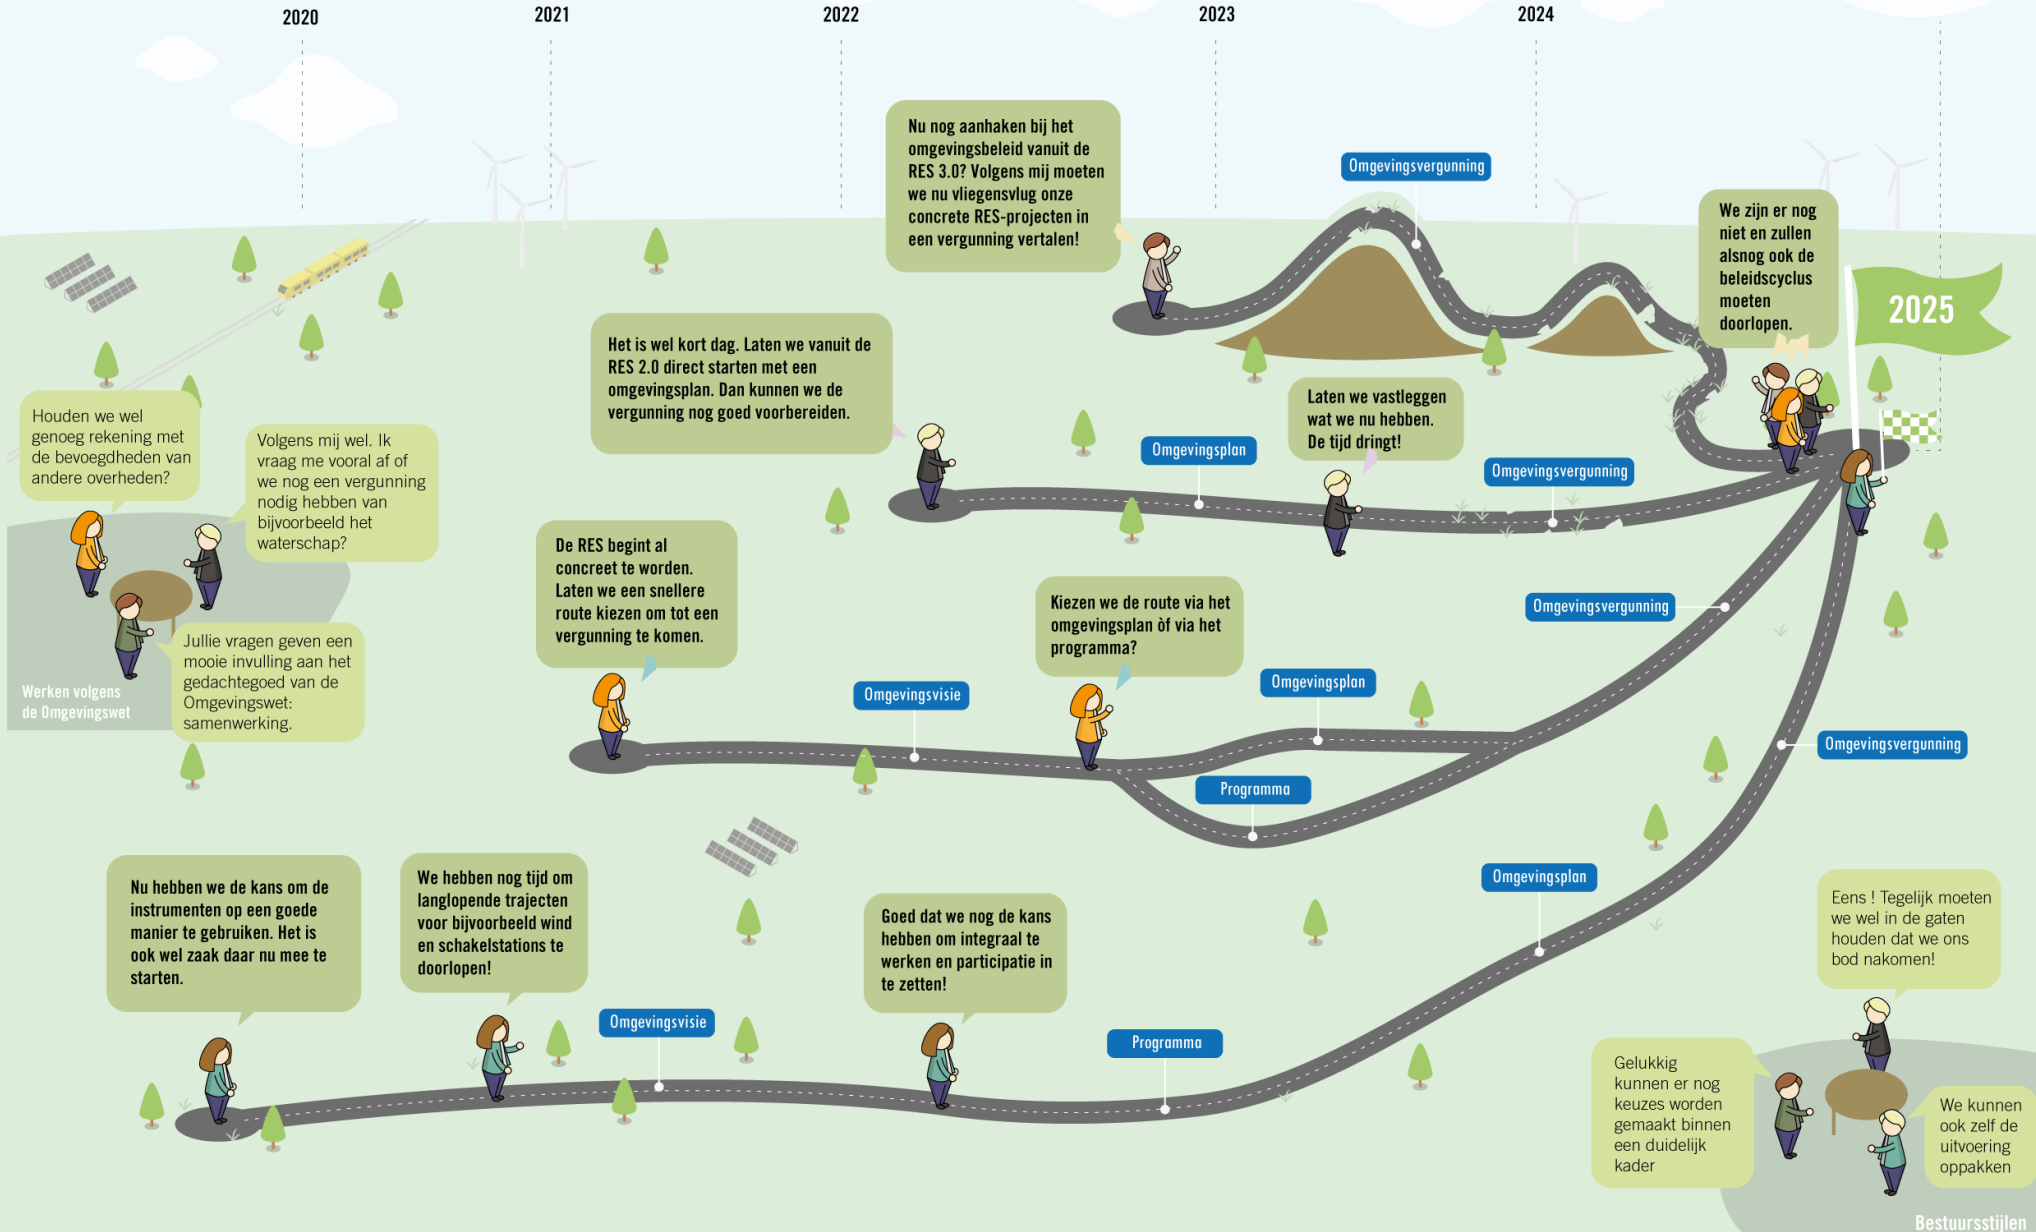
2020

2021

2022

2023

2024

2025

Nu nog aanhaken bij het omgevingsbeleid vanuit de RES 3.0? Volgens mij moeten we nu vliegensvlug onze concrete RES-projecten in een vergunning vertalen!

Omgevingsvergunning

We zijn er nog niet en zullen alsnog ook de beleidscyclus moeten doorlopen.

Het is wel kort dag. Laten we vanuit de RES 2.0 direct starten met een omgevingsplan. Dan kunnen we de vergunning nog goed voorbereiden.

Laten we vastleggen wat we nu hebben. De tijd dringt!

Omgevingsplan

Omgevingsvergunning

Houden we wel genoeg rekening met de bevoegdheden van andere overheden?

Volgens mij wel. Ik vraag me vooral af of we nog een vergunning nodig hebben van bijvoorbeeld het waterschap?

De RES begint al concreet te worden. Laten we een snellere route kiezen om tot een vergunning te komen.

Kiezen we de route via het omgevingsplan òf via het programma?

Omgevingsvergunning

Jullie vragen geven een mooie invulling aan het gedachtegoed van de Omgevingswet: samenwerking.

Werken volgens de Omgevingswet

Omgevingsvisie

Omgevingsplan

Omgevingsvergunning

Programma

Nu hebben we de kans om de instrumenten op een goede manier te gebruiken. Het is ook wel zaak daar nu mee te starten.

We hebben nog tijd om langlopende trajecten voor bijvoorbeeld wind en schakelstations te doorlopen!

Goed dat we nog de kans hebben om integraal te werken en participatie in te zetten!

Omgevingsplan

Eens ! Tegelijk moeten we wel in de gaten houden dat we ons bod nakomen!

Omgevingsvisie

Programma

Gelukkig kunnen er nog keuzes worden gemaakt binnen een duidelijk kader

We kunnen ook zelf de uitvoering oppakken

Bestuursstijlen